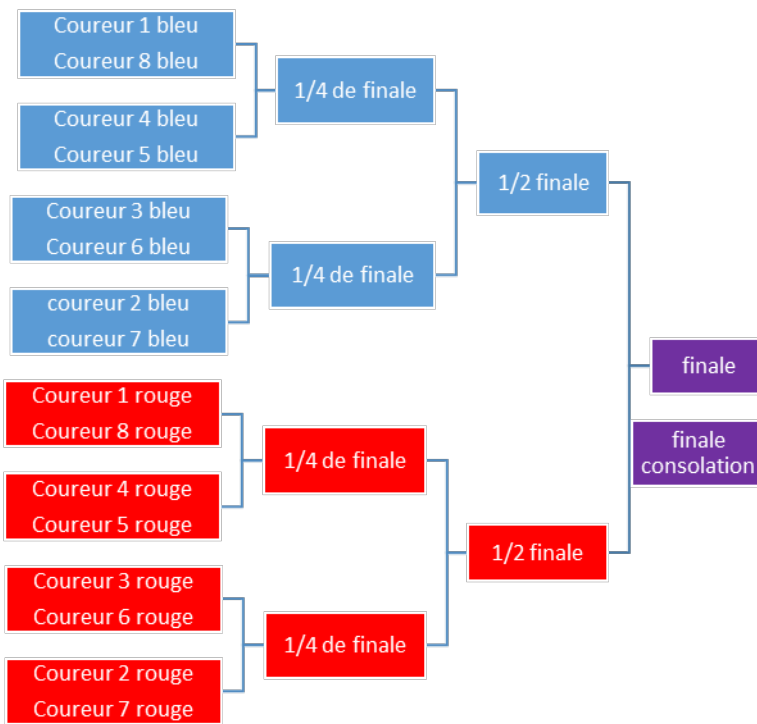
Coureur 1 bleu
Coureur 8 bleu

Coureur 4 bleu
Coureur 5 bleu

1/4 de finale

Coureur 3 bleu
Coureur 6 bleu

coureur 2 bleu
coureur 7 bleu

1/4 de finale

1/2 finale

Coureur 1 rouge
Coureur 8 rouge

Coureur 4 rouge
Coureur 5 rouge

1/4 de finale

Coureur 3 rouge
Coureur 6 rouge

Coureur 2 rouge
Coureur 7 rouge

1/4 de finale

1/2 finale

finale

finale consolation